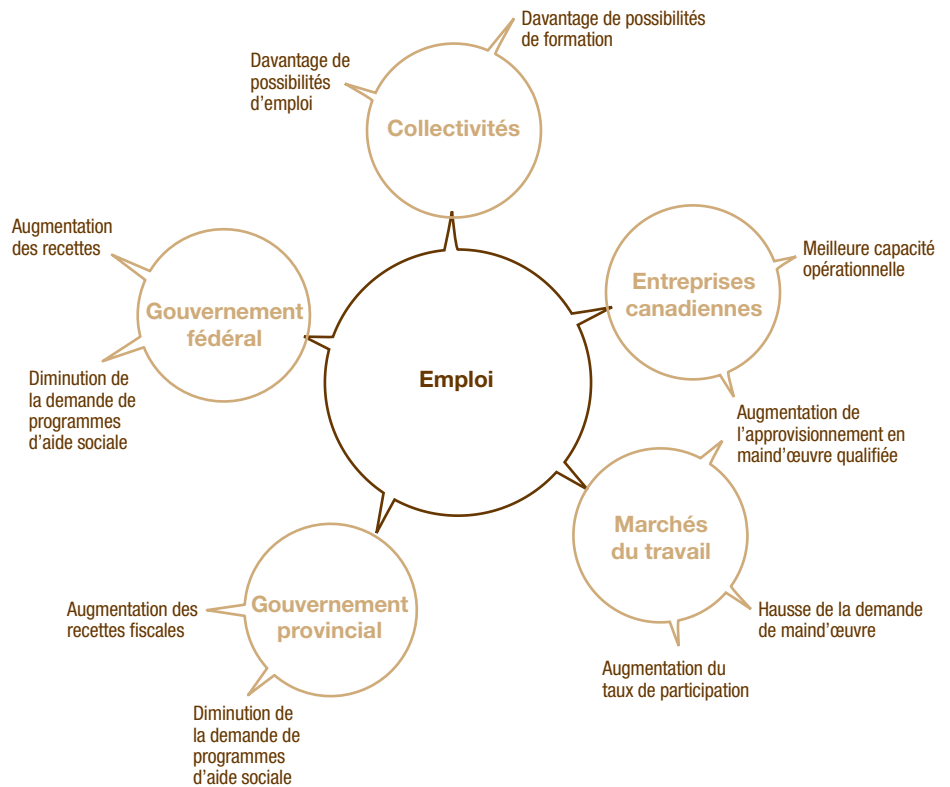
Davantage de possibilités de formation

Davantage de possibilités d’emploi

Collectivités

Augmentation des recettes

Gouvernement fédéral

Diminution de la demande de programmes d’aide sociale

Entreprises canadiennes

Meilleure capacité opérationnelle

Emploi

Augmentation de l’approvisionnement en maind’œuvre qualifiée

Marchés du travail

Hausse de la demande de maind’œuvre

Augmentation du taux de participation

Gouvernement provincial

Augmentation des recettes fiscales

Diminution de la demande de programmes d’aide sociale